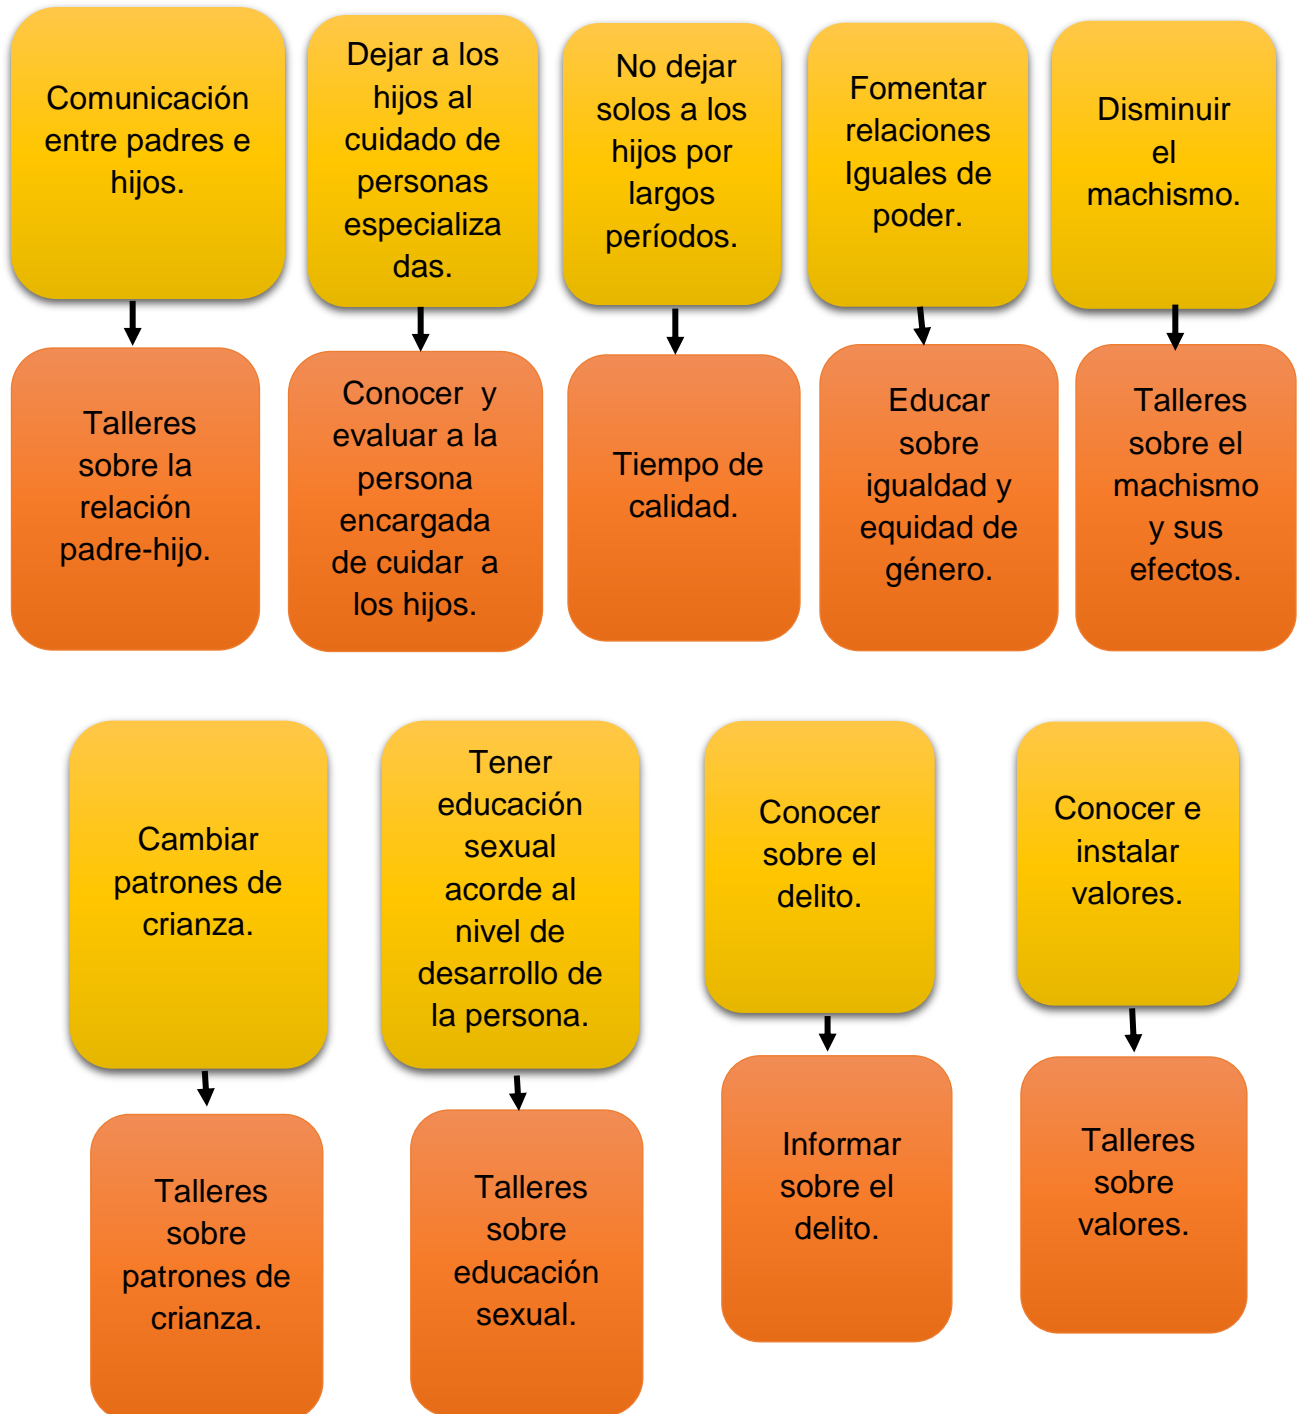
Comunicación entre padres e hijos.

Talleres sobre la relación padre-hijo.

Dejar a los hijos al cuidado de personas especializadas.

Conocer y evaluar a la persona encargada de cuidar a los hijos.

No dejar solos a los hijos por largos períodos.

Tiempo de calidad.

Fomentar relaciones Iguales de poder.

Educar sobre igualdad y equidad de género.

Disminuir el machismo.

Talleres sobre el machismo y sus efectos.

Cambiar patrones de crianza.

Talleres sobre patrones de crianza.

Tener educación sexual acorde al nivel de desarrollo de la persona.

Talleres sobre educación sexual.

Conocer sobre el delito.

Informar sobre el delito.

Conocer e instalar valores.

Talleres sobre valores.